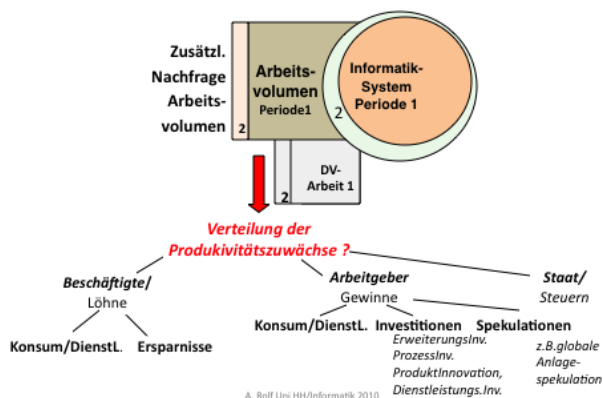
Zusätzl. Nachfrage Arbeitsvolumen

2

Arbeitsvolumen Periode1

2

Informatik-System Periode 1

2

DV-Arbeit 1

Verteilung der Produkivitätszuwächse ?

Beschäftigte/ Löhne

Arbeitgeber Gewinne

Staat/ Steuern

Konsum/DienstL.

Ersparnisse

Konsum/DienstL.

Investitionen

Spekulationen

ErweiterungsInv. ProzessInv. ProduktInnovation, Dienstleistungs.Inv.

z.B.globale Anlagespekulation

A. Rolf Uni HH/Informatik 2010